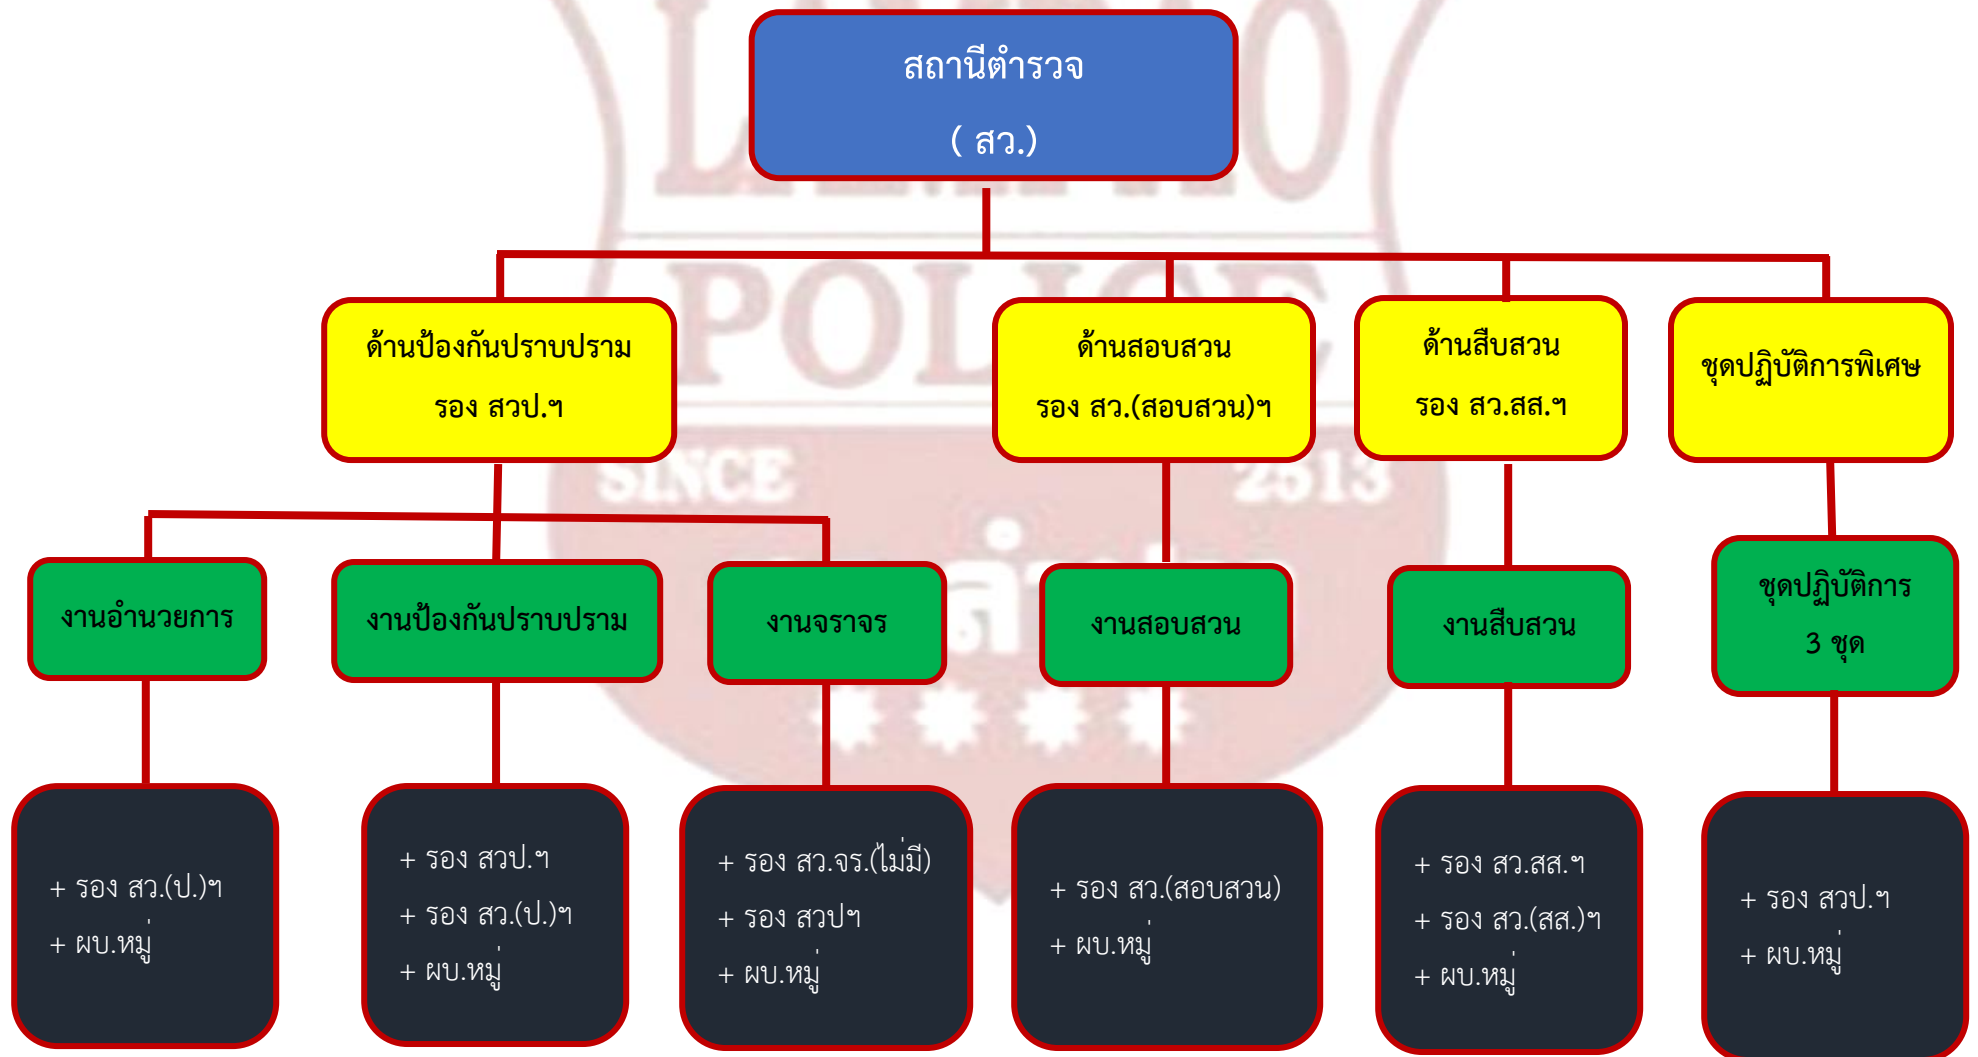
สถานีตำรวจ
( สว.)

ด้านป้องกันปราบปราม
รอง สวป.ฯ

ด้านสอบสวน
รอง สว.(สอบสวน)ฯ

ด้านสืบสวน
รอง สว.สส.ฯ

ชุดปฏิบัติการพิเศษ

งานอำนวยการ

งานป้องกันปราบปราม

งานจราจร

งานสอบสวน

งานสืบสวน

ชุดปฏิบัติการ
3 ชุด

+ รอง สว.(ป.)ฯ
+ ผบ.หมู่

+ รอง สวป.ฯ
+ รอง สว.(ป.)ฯ
+ ผบ.หมู่

+ รอง สว.จร.(ไม่มี)
+ รอง สวปฯ
+ ผบ.หมู่

+ รอง สว.(สอบสวน)
+ ผบ.หมู่

+ รอง สว.สส.ฯ
+ รอง สว.(สส.)ฯ
+ ผบ.หมู่

+ รอง สวป.ฯ
+ ผบ.หมู่

SINCE 2513
POLICE